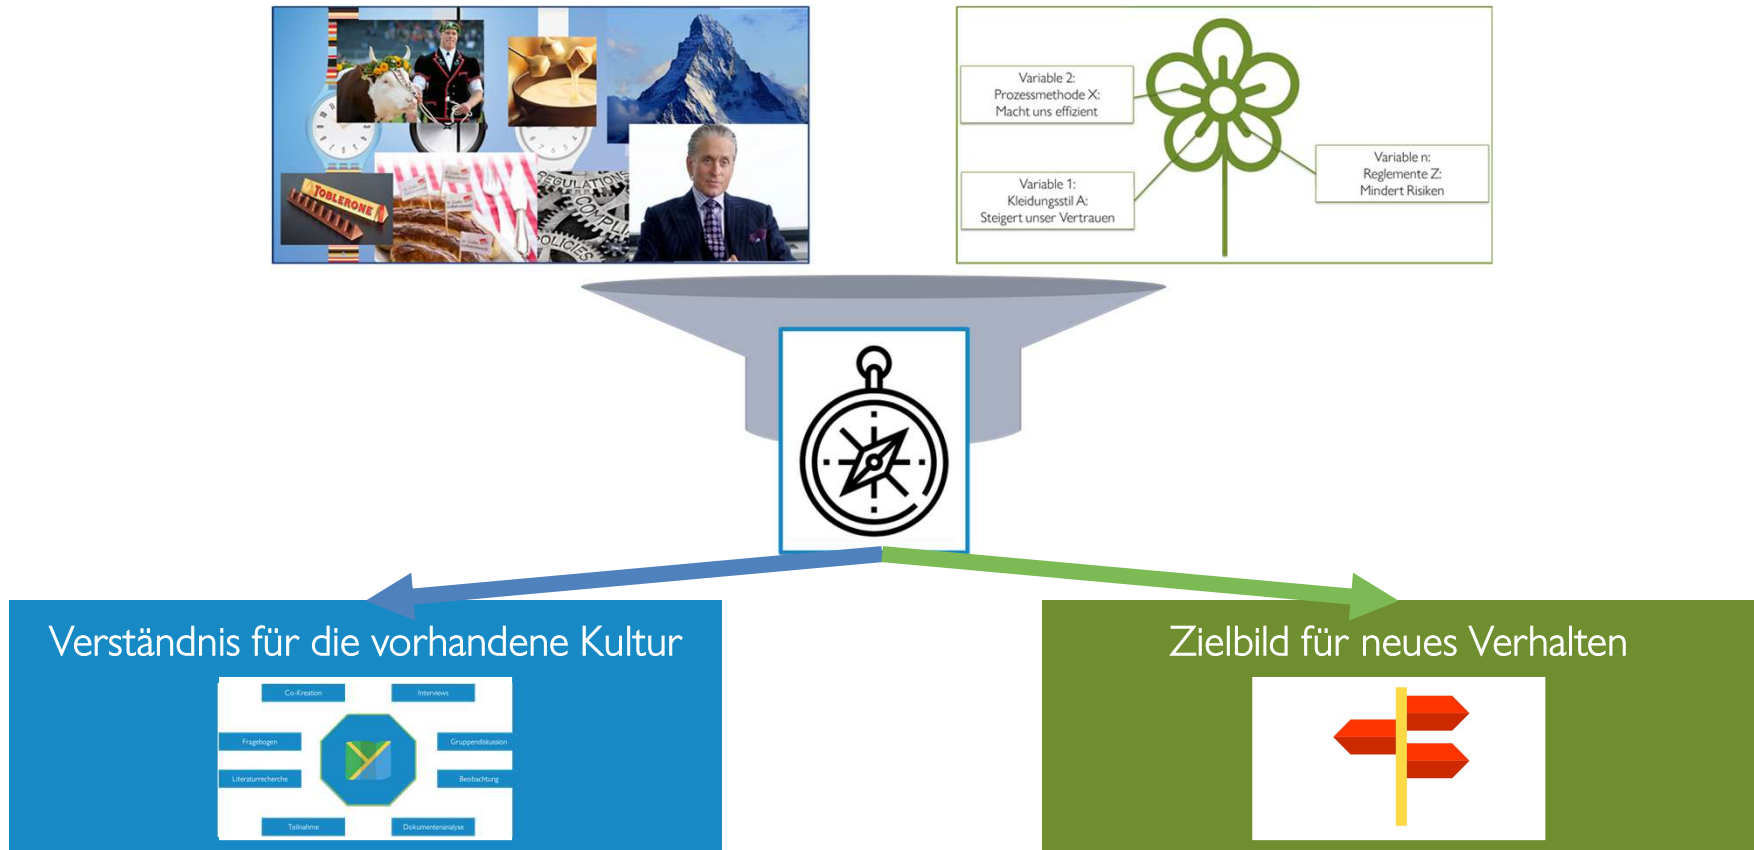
TOBLERONE

REGULATIONS

COMPLI

POLICIES

Variable 2:
Prozessmethode X:
Macht uns effizient

Variable 1:
Kleidungsstil A:
Steigert unser Vertrauen

Variable n:
Reglemente Z:
Mindert Risiken

Verständnis für die vorhandene Kultur

Co-Kreation

Interviews

Fragebogen

Gruppendiskussion

Literaturrecherche

Beobachtung

Teilnahme

Dokumentenanalyse

Zielbild für neues Verhalten